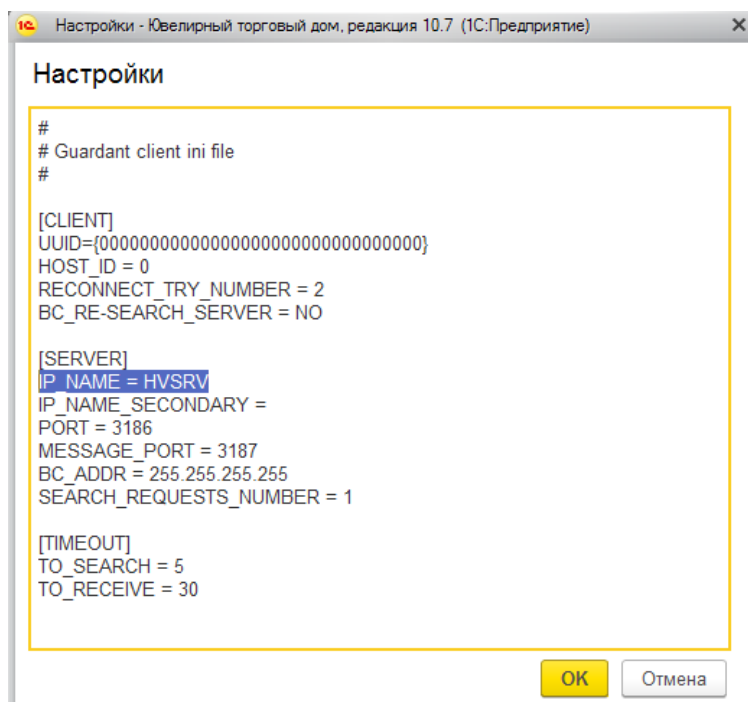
1С Настройки - Ювелирный торговый дом, редакция 10.7 (1С:Предприятие) ×

Настройки

#
# Guardant client ini file
#

[CLIENT]
UUID={00000000000000000000000000000000}
HOST_ID = 0
RECONNECT_TRY_NUMBER = 2
BC_RE-SEARCH_SERVER = NO

[SERVER]
IP_NAME = HVSRV
IP_NAME_SECONDARY =
PORT = 3186
MESSAGE_PORT = 3187
BC_ADDR = 255.255.255.255
SEARCH_REQUESTS_NUMBER = 1

[TIMEOUT]
TO_SEARCH = 5
TO_RECEIVE = 30

OK Отмена